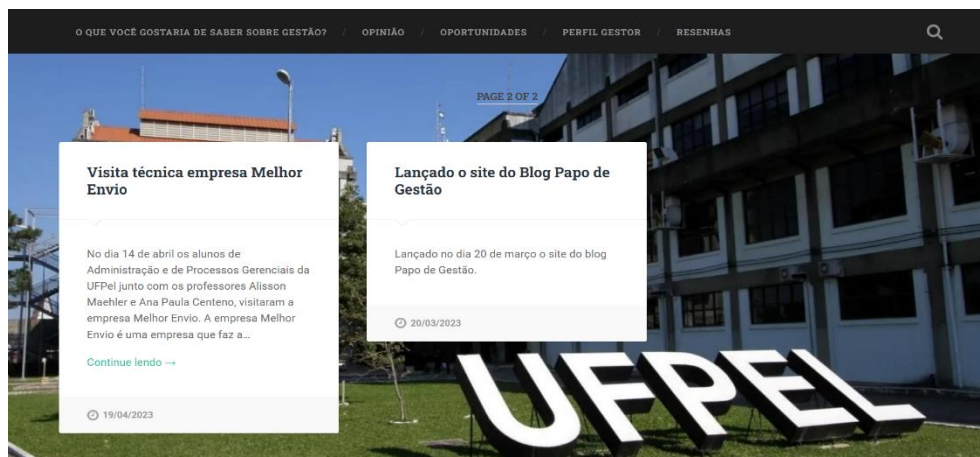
O QUE VOCÊ GOSTARIA DE SABER SOBRE GESTÃO? / OPINIÃO / OPORTUNIDADES / PERFIL GESTOR / RESENHAS

PAGE 2 OF 2

Visita técnica empresa Melhor Envio

No dia 14 de abril os alunos de Administração e de Processos Gerenciais da UFPel junto com os professores Alisson Maehler e Ana Paula Centeno, visitaram a empresa Melhor Envio. A empresa Melhor Envio é uma empresa que faz a...

Continue lendo →

19/04/2023

Lançado o site do Blog Papo de Gestão

Lançado no dia 20 de março o site do blog Papo de Gestão.

20/03/2023

UFPEL